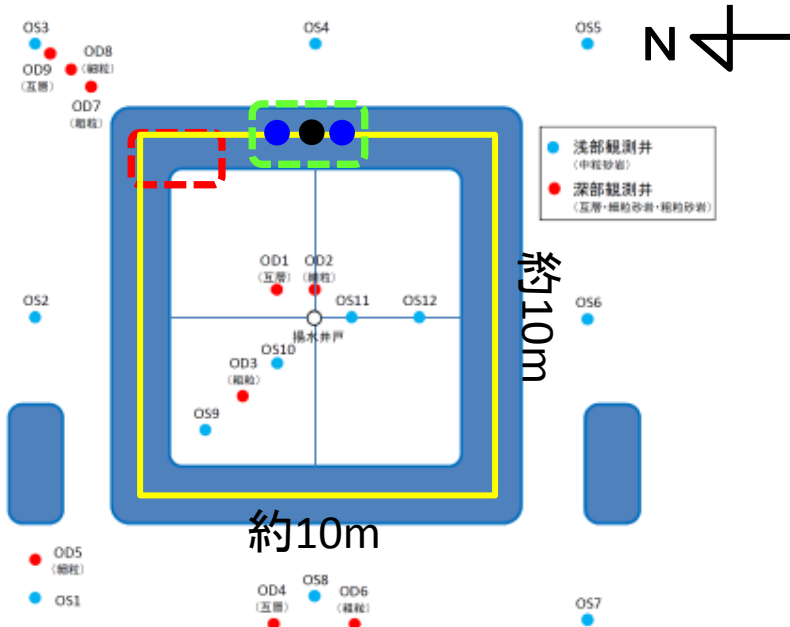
OS3
OD8
OD9
（細粒）
（互層）
OD7
（細粒）
OS4
OS5
N
浅部観測井
（中粒砂岩）
深部観測井
（互層・細粒砂岩・粗粒砂岩）
OD1
（互層）
OD2
（細粒）
OS11
OS12
揚水井戸
OS10
OD3
（粗粒）
OS9
OS2
OS6
約10m
約10m
OD5
（細粒）
OS1
OD4
（互層）
OS8
OD6
（粗粒）
OS7